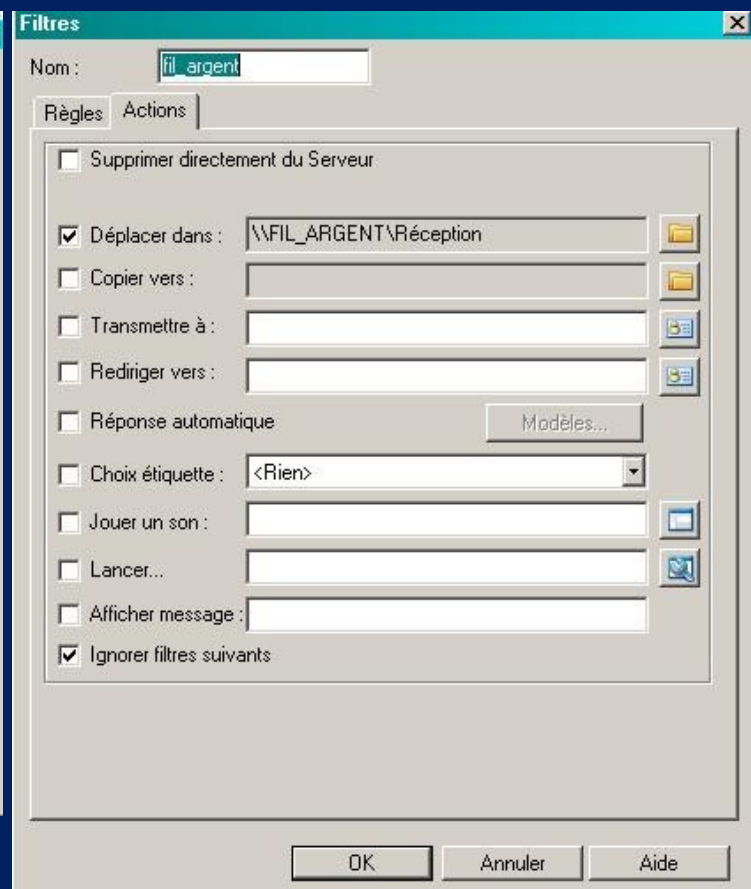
Filtres

Nom : fil_argent

Règles Actions

Supprimer directement du Serveur

Déplacer dans : \\FIL_ARGENT\Réception

Copier vers :

Transmettre à :

Rediriger vers :

Réponse automatique Modèles...

Choix étiquette : <Rien>

Jouer un son :

Lancer...

Afficher message :

Ignorer filtres suivants

OK Annuler Aide